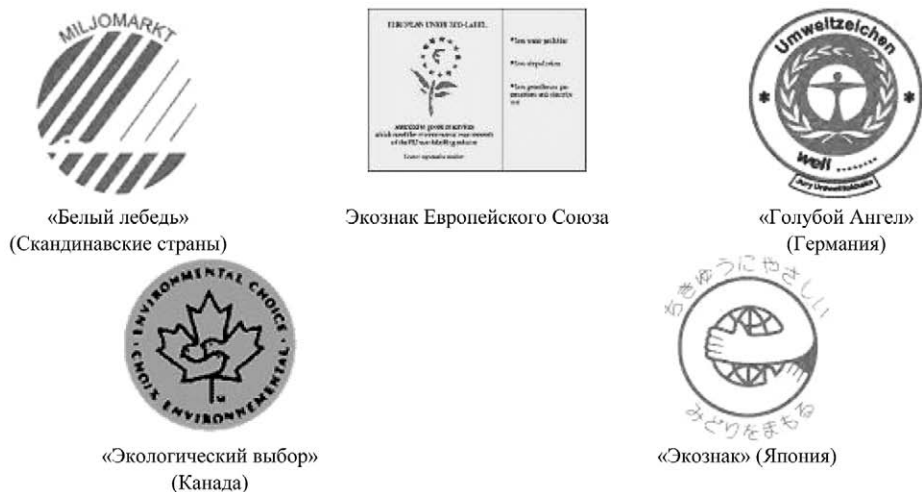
MILJOMARKT

«Белый лебедь» (Скандинавские страны)

EUROPEAN UNION ECO-LABEL

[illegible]

•Low water pollution

•Low air pollution

•Low greenhouse gas emissions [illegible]

Экознак Европейского Союза

Umweltzeichen

weil ........

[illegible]

«Голубой Ангел» (Германия)

ENVIRONMENTAL CHOICE

CHOIX ENVIRONNEMENTAL

«Экологический выбор» (Канада)

ちきゅうにやさしい

みどりをまもる

«Экознак» (Япония)